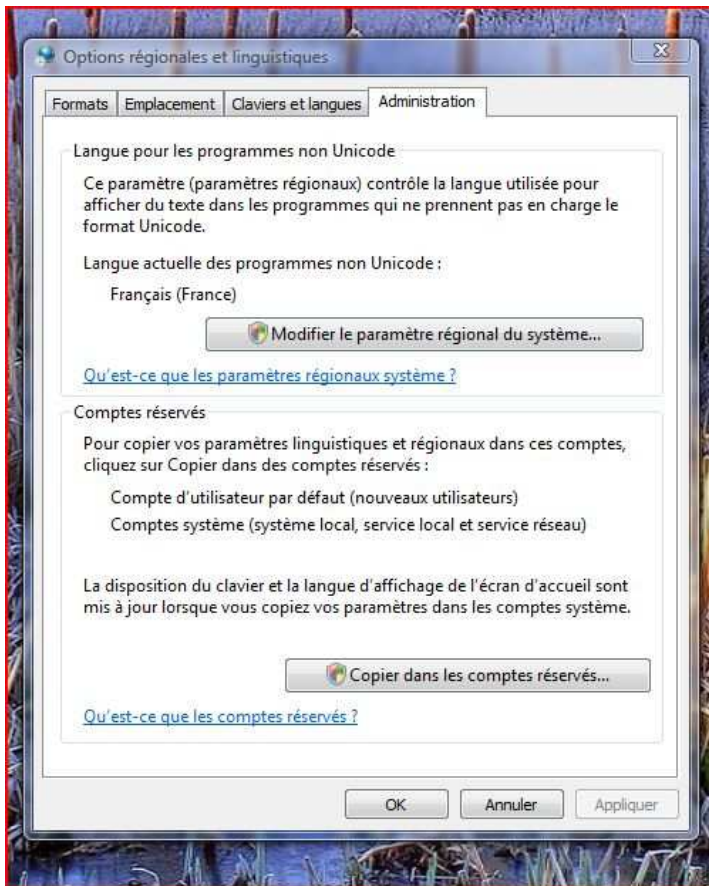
Options régionales et linguistiques

Formats | Emplacement | Claviers et langues | Administration

Langue pour les programmes non Unicode

Ce paramètre (paramètres régionaux) contrôle la langue utilisée pour afficher du texte dans les programmes qui ne prennent pas en charge le format Unicode.

Langue actuelle des programmes non Unicode :

Français (France)

Modifier le paramètre régional du système...

Qu'est-ce que les paramètres régionaux système ?

Comptes réservés

Pour copier vos paramètres linguistiques et régionaux dans ces comptes, cliquez sur Copier dans des comptes réservés :

Compte d'utilisateur par défaut (nouveaux utilisateurs)

Comptes système (système local, service local et service réseau)

La disposition du clavier et la langue d'affichage de l'écran d'accueil sont mis à jour lorsque vous copiez vos paramètres dans les comptes système.

Copier dans les comptes réservés...

Qu'est-ce que les comptes réservés ?

OK | Annuler | Appliquer